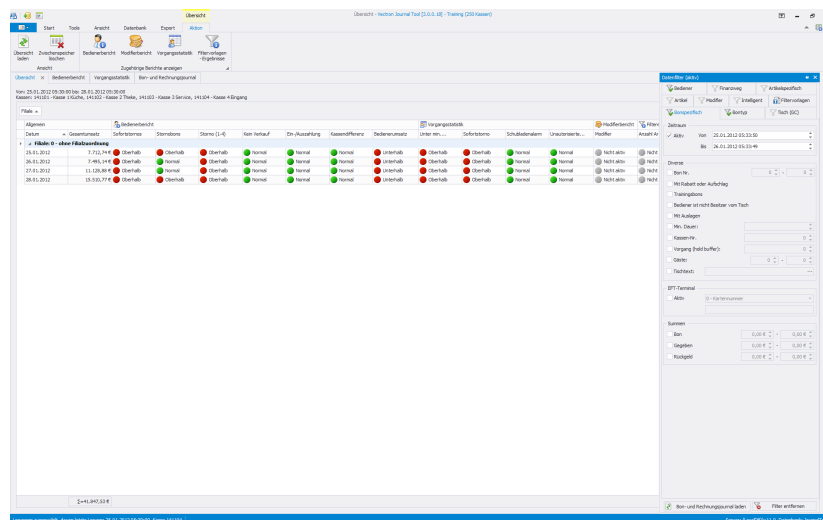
Übersicht
Übersicht - Vectron Journal Tool [3.0.0.48] - Training (200 Kassen)

Start Tools Ansicht Datenbank Expert Aktion

Übersicht laden
Zwischenspeicher löschen
Ansicht
Bedienerbericht
Modifierbericht
Vorgangsstatistik
Filtervorlagen - Ergebnisse
Zugehörige Berichte anzeigen

Übersicht × Bedienerbericht Vorgangsstatistik Bon- und Rechnungsjournal

Von: 25.01.2012 05:30:00 bis: 28.01.2012 05:30:00
Kassen: 141101 - Kasse 1 Küche, 141102 - Kasse 2 Theke, 141103 - Kasse 3 Service, 141104 - Kasse 4 Eingang

Filiale

| Allgemein | | Bedienerbericht | | | | | | | | Vorgangsstatistik | | | | Modifierbericht | Filtervo |
|---|---|---|---|---|---|---|---|---|---|---|---|---|---|---|---|
| Datum | Gesamtumsatz | Sofortstornos | Stornobons | Storno (1-4) | Kein Verkauf | Ein-/Auszahlung | Kassendifferenz | Bedienerumsatz | Unter min.... | Sofortstorno | Schubladenalarm | Unautorisierte... | Modifier | Anzahl Ar |
| Filiale: 0 - ohne Filialzuordnung | | | | | | | | | | | | | | |
| 25.01.2012 | 7.712,74 € | Oberhalb | Oberhalb | Oberhalb | Normal | Normal | Normal | Unterhalb | Oberhalb | Oberhalb | Normal | Normal | Nicht aktiv | Nicht |
| 26.01.2012 | 7.495,14 € | Oberhalb | Normal | Oberhalb | Normal | Normal | Normal | Unterhalb | Oberhalb | Oberhalb | Normal | Normal | Nicht aktiv | Nicht |
| 27.01.2012 | 11.126,88 € | Oberhalb | Normal | Oberhalb | Normal | Normal | Normal | Unterhalb | Oberhalb | Oberhalb | Normal | Normal | Nicht aktiv | Nicht |
| 28.01.2012 | 15.510,77 € | Oberhalb | Oberhalb | Oberhalb | Normal | Normal | Normal | Unterhalb | Oberhalb | Oberhalb | Normal | Normal | Nicht aktiv | Nicht |

Σ=41.845,53 €

Datenfilter (aktiv)
Bediener Finanzweg Artikelspezifisch
Artikel Modifier Intelligent Filtervorlagen
Bonspezifisch Bontyp Tisch (GC)

Zeitraum
Aktiv Von 25.01.2012 05:33:50
Bis 28.01.2012 05:33:49

Diverse
Bon Nr. 0 - 0
Mit Rabatt oder Aufschlag
Trainingsbons
Bediener ist nicht Besitzer vom Tisch
Mit Auslagen
Min. Dauer:
Kassen-Nr.:
Vorgang (hold buffer):
Gäste: 0 - 0
Tischtext:

EFT-Terminal
Aktiv 0 - Kartennummer

Summen
Bon 0,00 € - 0,00 €
Gegeben 0,00 € - 0,00 €
Rückgeld 0,00 € - 0,00 €

Bon- und Rechnungsjournal laden
Filter entfernen